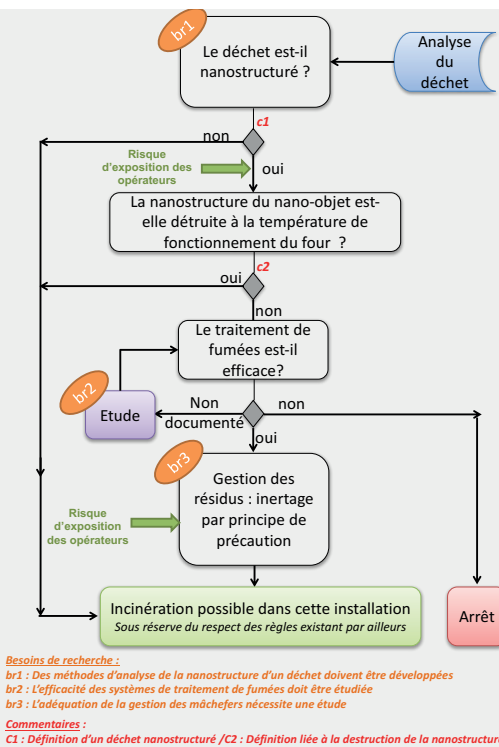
br1

Le déchet est-il nanostructuré ?

Analyse du déchet

c1

non

Risque d'exposition des opérateurs

oui

La nanostructure du nano-objet est-elle détruite à la température de fonctionnement du four ?

c2

oui

non

Le traitement de fumées est-il efficace?

br2

Etude

Non documenté

non

oui

br3

Gestion des résidus : inertage par principe de précaution

Risque d'exposition des opérateurs

Incinération possible dans cette installation
Sous réserve du respect des règles existant par ailleurs

Arrêt

Besoins de recherche :
br1 : Des méthodes d'analyse de la nanostructure d'un déchet doivent être développées
br2 : L'efficacité des systèmes de traitement de fumées doit être étudiée
br3 : L'adéquation de la gestion des mâchefers nécessite une étude

Commentaires :
C1 : Définition d'un déchet nanostructuré /C2 : Définition liée à la destruction de la nanostructure